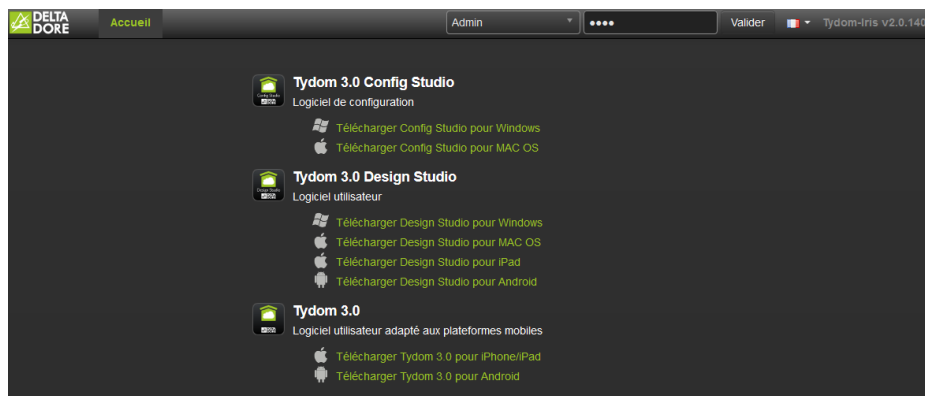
DELTA DORE

Accueil

Admin

●●●●

Valider

Tydom-Iris v2.0.140

Tydom 3.0 Config Studio
Logiciel de configuration

Télécharger Config Studio pour Windows
Télécharger Config Studio pour MAC OS

Tydom 3.0 Design Studio
Logiciel utilisateur

Télécharger Design Studio pour Windows
Télécharger Design Studio pour MAC OS
Télécharger Design Studio pour iPad
Télécharger Design Studio pour Android

Tydom 3.0
Logiciel utilisateur adapté aux plateformes mobiles

Télécharger Tydom 3.0 pour iPhone/iPad
Télécharger Tydom 3.0 pour Android